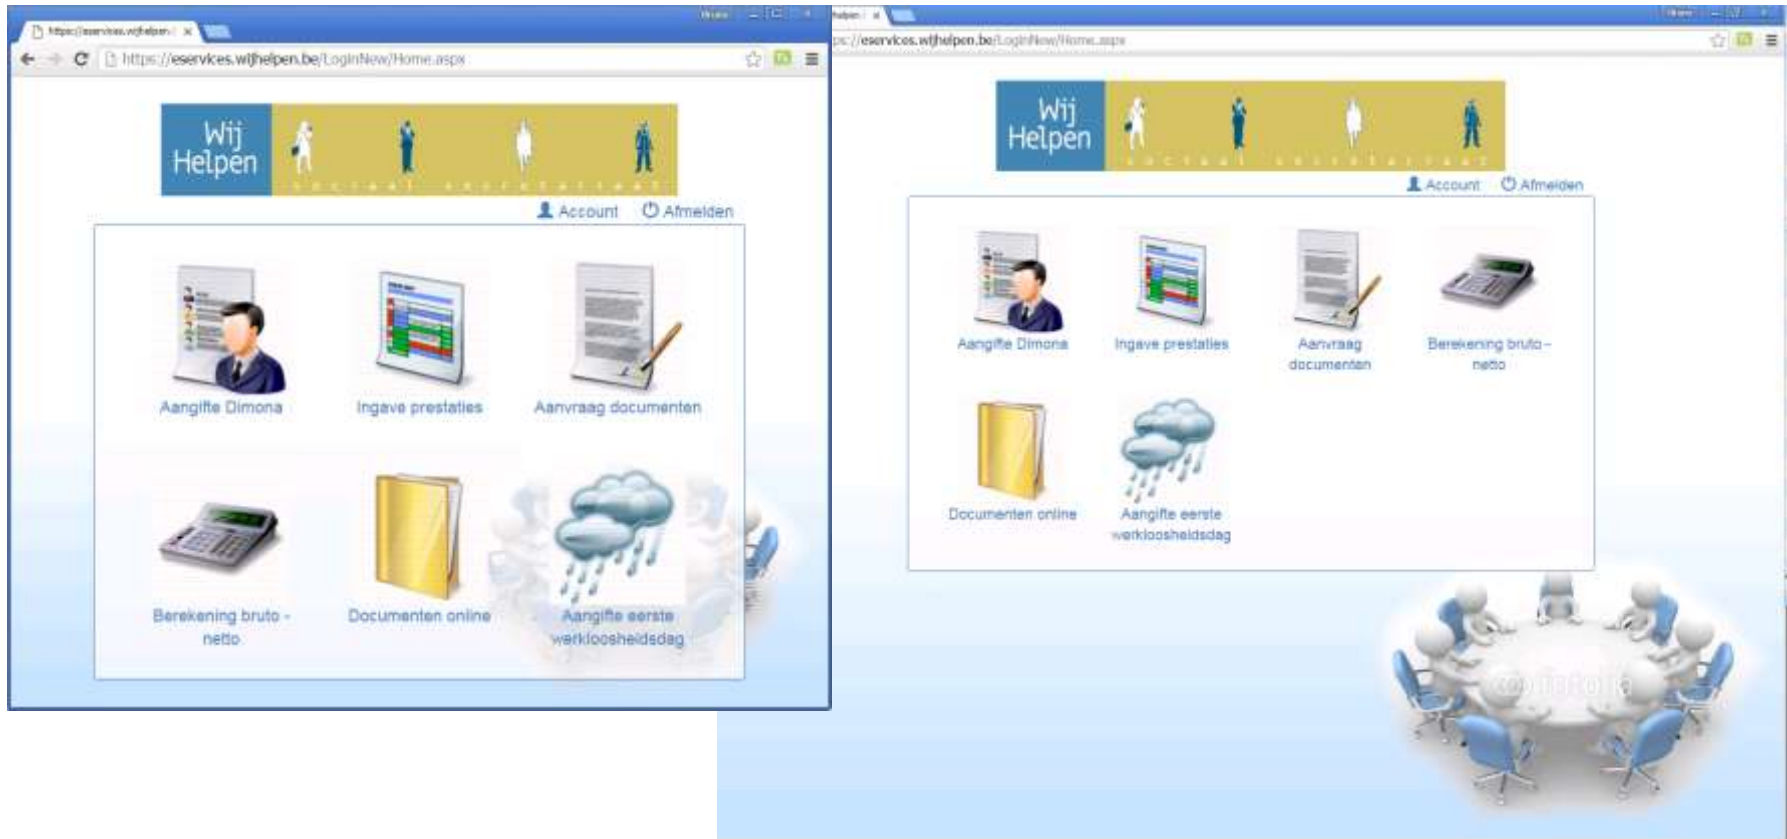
https://eservices.wijhelpen. ×

https://eservices.wijhelpen.be/LoginNew/Home.aspx

Wij Helpen
sociaal secretariaat

Account Afmelden

Aangifte Dimona
Ingave prestaties
Aanvraag documenten
Berekening bruto - netto
Documenten online
Aangifte eerste werkloosheidsdag

helpen ×

ps://eservices.wijhelpen.be/LoginNew/Home.aspx

Wij Helpen
sociaal secretariaat

Account Afmelden

Aangifte Dimona
Ingave prestaties
Aanvraag documenten
Berekening bruto - netto
Documenten online
Aangifte eerste werkloosheidsdag

fotolia